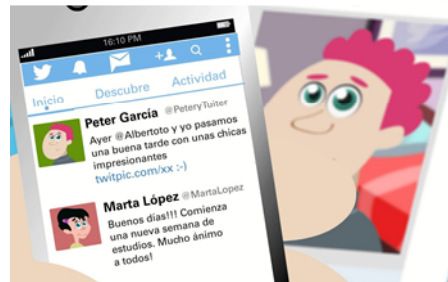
16:10 PM

+

Inicio Descubre Actividad

Peter García @PeteryTuiter
Ayer @Albertoto y yo pasamos una buena tarde con unas chicas impresionantes
twitpic.com/xx :-)

Marta López @MartaLopez
Buenos días!!! Comienza una nueva semana de estudios. Mucho ánimo a todos!